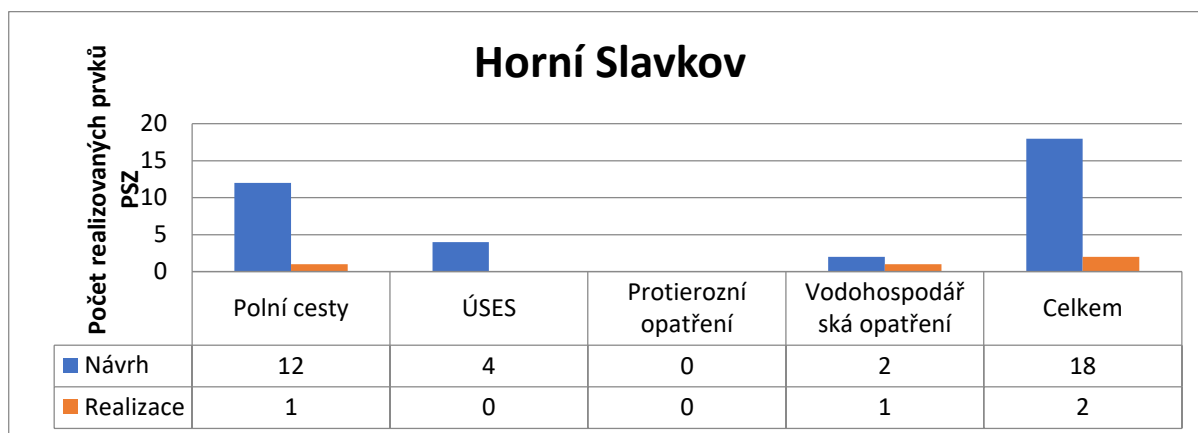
Horní Slavkov

Počet realizovaných prvků PSZ

20
15
10
5
0

|  | Polní cesty | ÚSES | Protierozní opatření | Vodohospodářská opatření | Celkem |
|---|---|---|---|---|---|
| Návrh | 12 | 4 | 0 | 2 | 18 |
| Realizace | 1 | 0 | 0 | 1 | 2 |